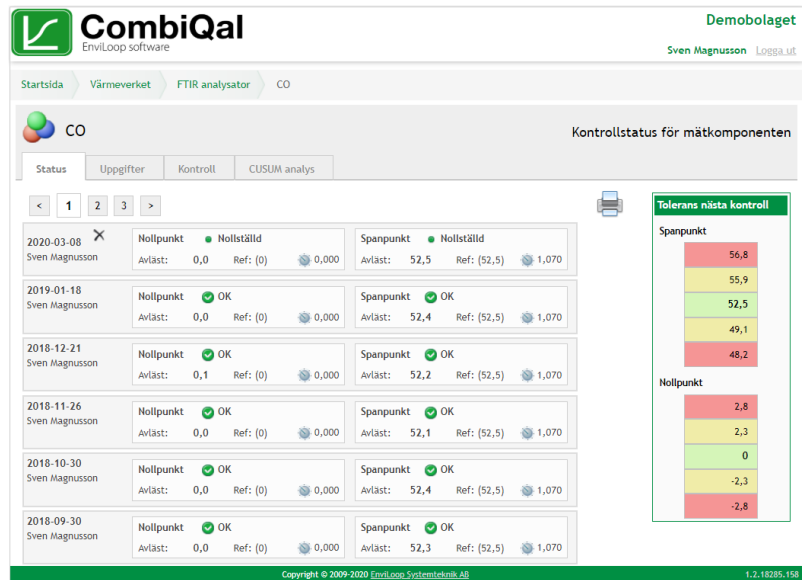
CombiQal
EnviLoop software

Demobolaget

Sven Magnusson Logga ut

Startsida Värmeverket FTIR analysator CO

CO

Kontrollstatus för mätkomponenten

Status Uppgifter Kontroll CUSUM analys

< 1 2 3 >

2020-03-08
Sven Magnusson
Nollpunkt Nollställd
Avläst: 0,0 Ref: (0) 0,000
Spanpunkt Nollställd
Avläst: 52,5 Ref: (52,5) 1,070

2019-01-18
Sven Magnusson
Nollpunkt OK
Avläst: 0,0 Ref: (0) 0,000
Spanpunkt OK
Avläst: 52,4 Ref: (52,5) 1,070

2018-12-21
Sven Magnusson
Nollpunkt OK
Avläst: 0,1 Ref: (0) 0,000
Spanpunkt OK
Avläst: 52,2 Ref: (52,5) 1,070

2018-11-26
Sven Magnusson
Nollpunkt OK
Avläst: 0,0 Ref: (0) 0,000
Spanpunkt OK
Avläst: 52,1 Ref: (52,5) 1,070

2018-10-30
Sven Magnusson
Nollpunkt OK
Avläst: 0,0 Ref: (0) 0,000
Spanpunkt OK
Avläst: 52,4 Ref: (52,5) 1,070

2018-09-30
Sven Magnusson
Nollpunkt OK
Avläst: 0,0 Ref: (0) 0,000
Spanpunkt OK
Avläst: 52,3 Ref: (52,5) 1,070

Tolerans nästa kontroll

Spanpunkt
56,8
55,9
52,5
49,1
48,2

Nollpunkt
2,8
2,3
0
-2,3
-2,8

Copyright © 2009-2020 EnviLoop Systemteknik AB

1.2.18285.158